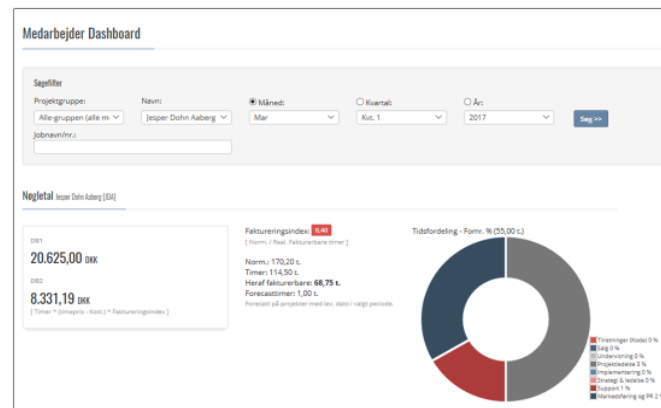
Medarbejder Dashboard

Søgefilter

Projektgruppe:
Alle-gruppen (alle m
Navn:
Jesper Dohn Aaberg
Måned:
Mar
Kvartal:
Kvt. 1
År:
2017
Søg >>
Jobnavn/nr.:

Nøgletal Jesper Dohn Aaberg [JDA]

DB1
20.625,00 DKK

DB2
8.331,19 DKK
[ Timer * (timepris - Kost.) * Faktureringsindex ]

Faktureringsindex: 0,40
[ Norm. / Real. Fakturerbare timer ]

Norm.: 170,20 t.
Timer: 114,50 t.
Heraf fakturerbare: 68,75 t.
Forecasttimer: 1,00 t.
Forecast på projekter med lev. dato i valgt periode.

Tidsfordeling - Fomr. % (55,00 t.)

Tilretninger (Kode) 0 %
Løg 0 %
Undervisning 0 %
Projektledelse 3 %
Implementering 0 %
Strategi & ledelse 0 %
Support 1 %
Markedsføring og PR 0 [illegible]